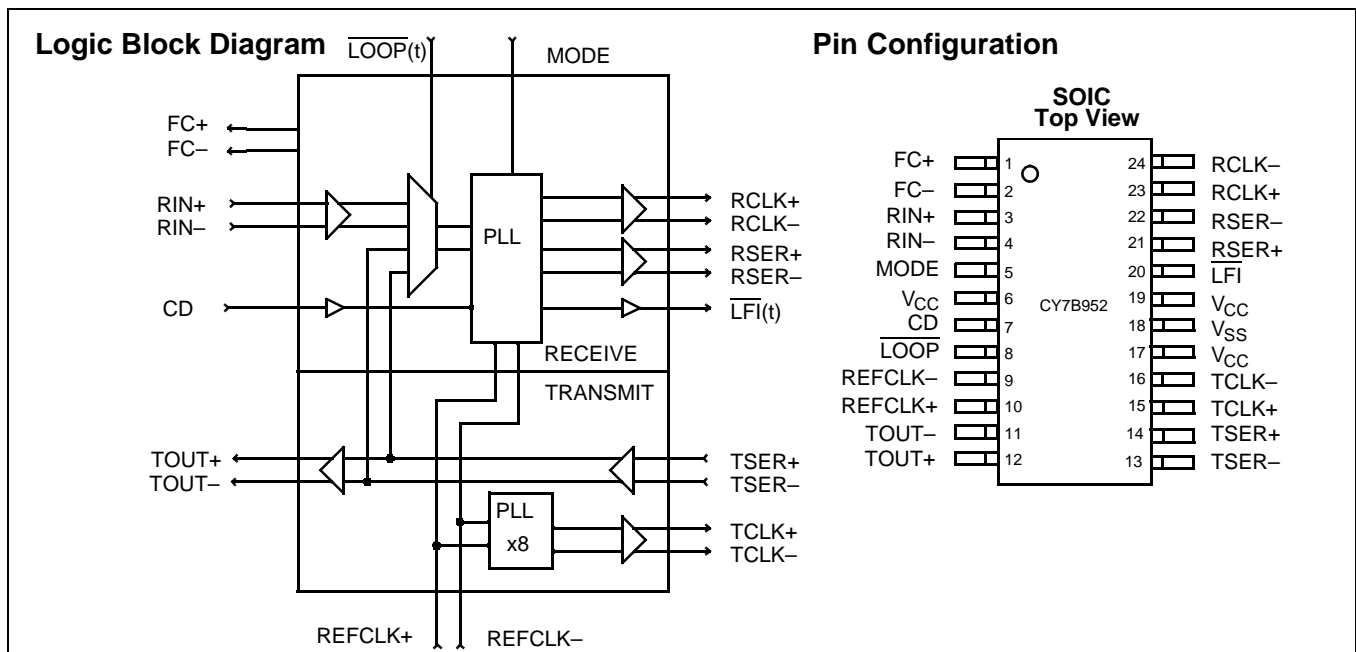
Logic Block Diagram $\overline{LOOP}$(t)

MODE

FC+
FC–

RIN+
RIN–

PLL

RCLK+
RCLK–
RSER+
RSER–

CD

$\overline{LFI}$(t)

RECEIVE

TRANSMIT

TOUT+
TOUT–

TSER+
TSER–

PLL
x8

TCLK+
TCLK–

REFCLK+
REFCLK–

Pin Configuration

SOIC
Top View

FC+ 1
FC– 2
RIN+ 3
RIN– 4
MODE 5
$V_{CC}$ 6
CD 7
$\overline{LOOP}$ 8
REFCLK– 9
REFCLK+ 10
TOUT– 11
TOUT+ 12

CY7B952

24 RCLK–
23 RCLK+
22 RSER–
21 RSER+
20 $\overline{LFI}$
19 $V_{CC}$
18 $V_{SS}$
17 $V_{CC}$
16 TCLK–
15 TCLK+
14 TSER+
13 TSER–